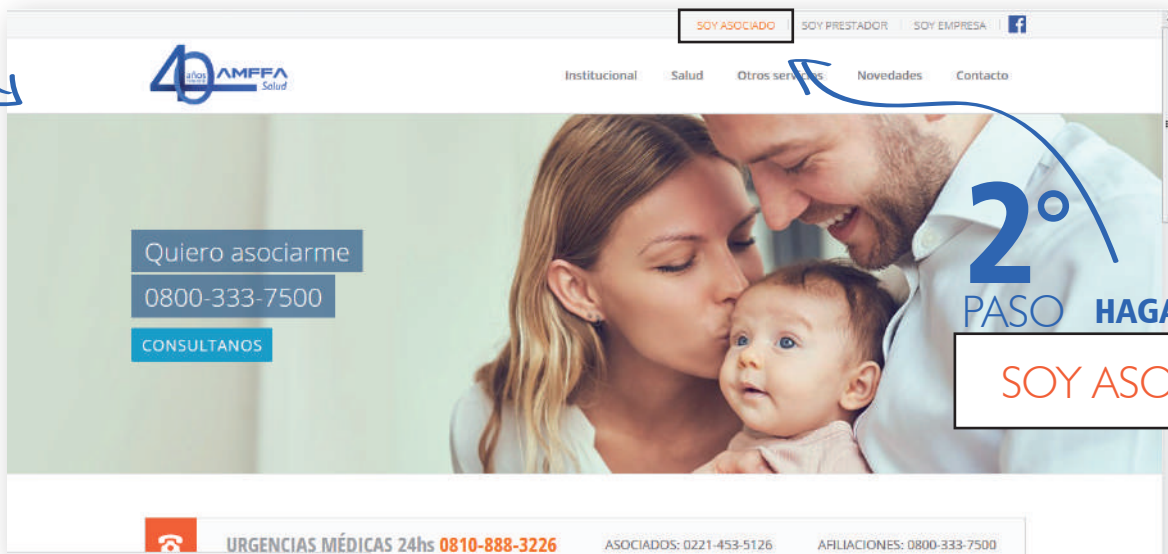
SOY ASOCIADO | SOY PRESTADOR | SOY EMPRESA

40 años AMFFA Salud

Institucional Salud Otros servicios Novedades Contacto

Quiero asociarme
0800-333-7500
CONSULTANOS

2°
PASO HAGA
SOY ASO

URGENCIAS MÉDICAS 24hs 0810-888-3226 ASOCIADOS: 0221-453-5126 AFILIACIONES: 0800-333-7500